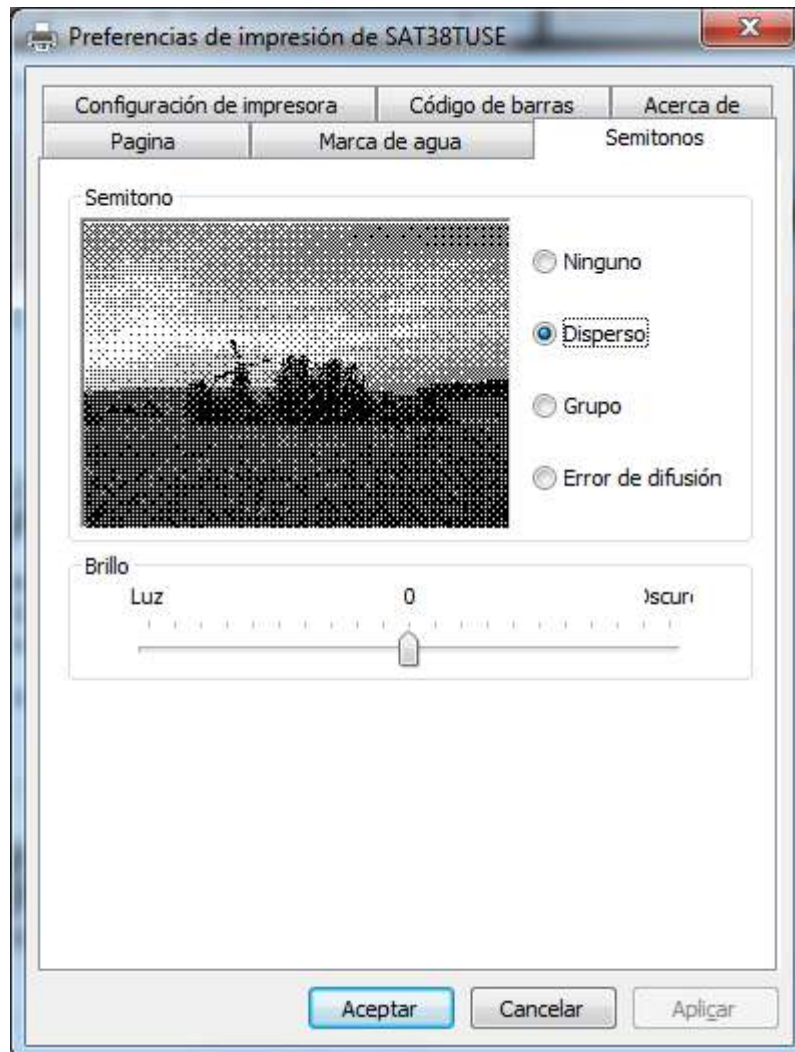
Preferencias de impresión de SAT38TUSE

Configuración de impresora
Código de barras
Acerca de
Pagina
Marca de agua
Semitonos

Semitono

Ninguno
Disperso
Grupo
Error de difusión

Brillo
Luz
0
)scur

Aceptar
Cancelar
Aplicar